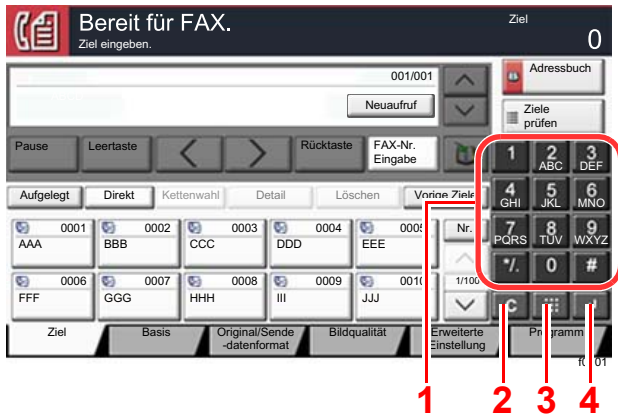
Bereit für FAX.
Ziel eingeben.

Ziel
0

001/001
Neuaufruf

Adressbuch
Ziele prüfen

Pause
Leertaste
Rücktaste
FAX-Nr. Eingabe

1
2 ABC
3 DEF
4 GHI
5 JKL
6 MNO
7 PQRS
8 TUV
9 WXYZ
*/.
0
#

Aufgelegt
Direkt
Kettenwahl
Detail
Löschen
Vorige Ziele

0001 AAA
0002 BBB
0003 CCC
0004 DDD
0005 EEE
Nr.
0006 FFF
0007 GGG
0008 HHH
0009 III
0010 JJJ
1/100

C

Ziel
Basis
Original/Sende -datenformat
Bildqualität
Erweiterte Einstellung
Programm

f0101

1
2
3
4